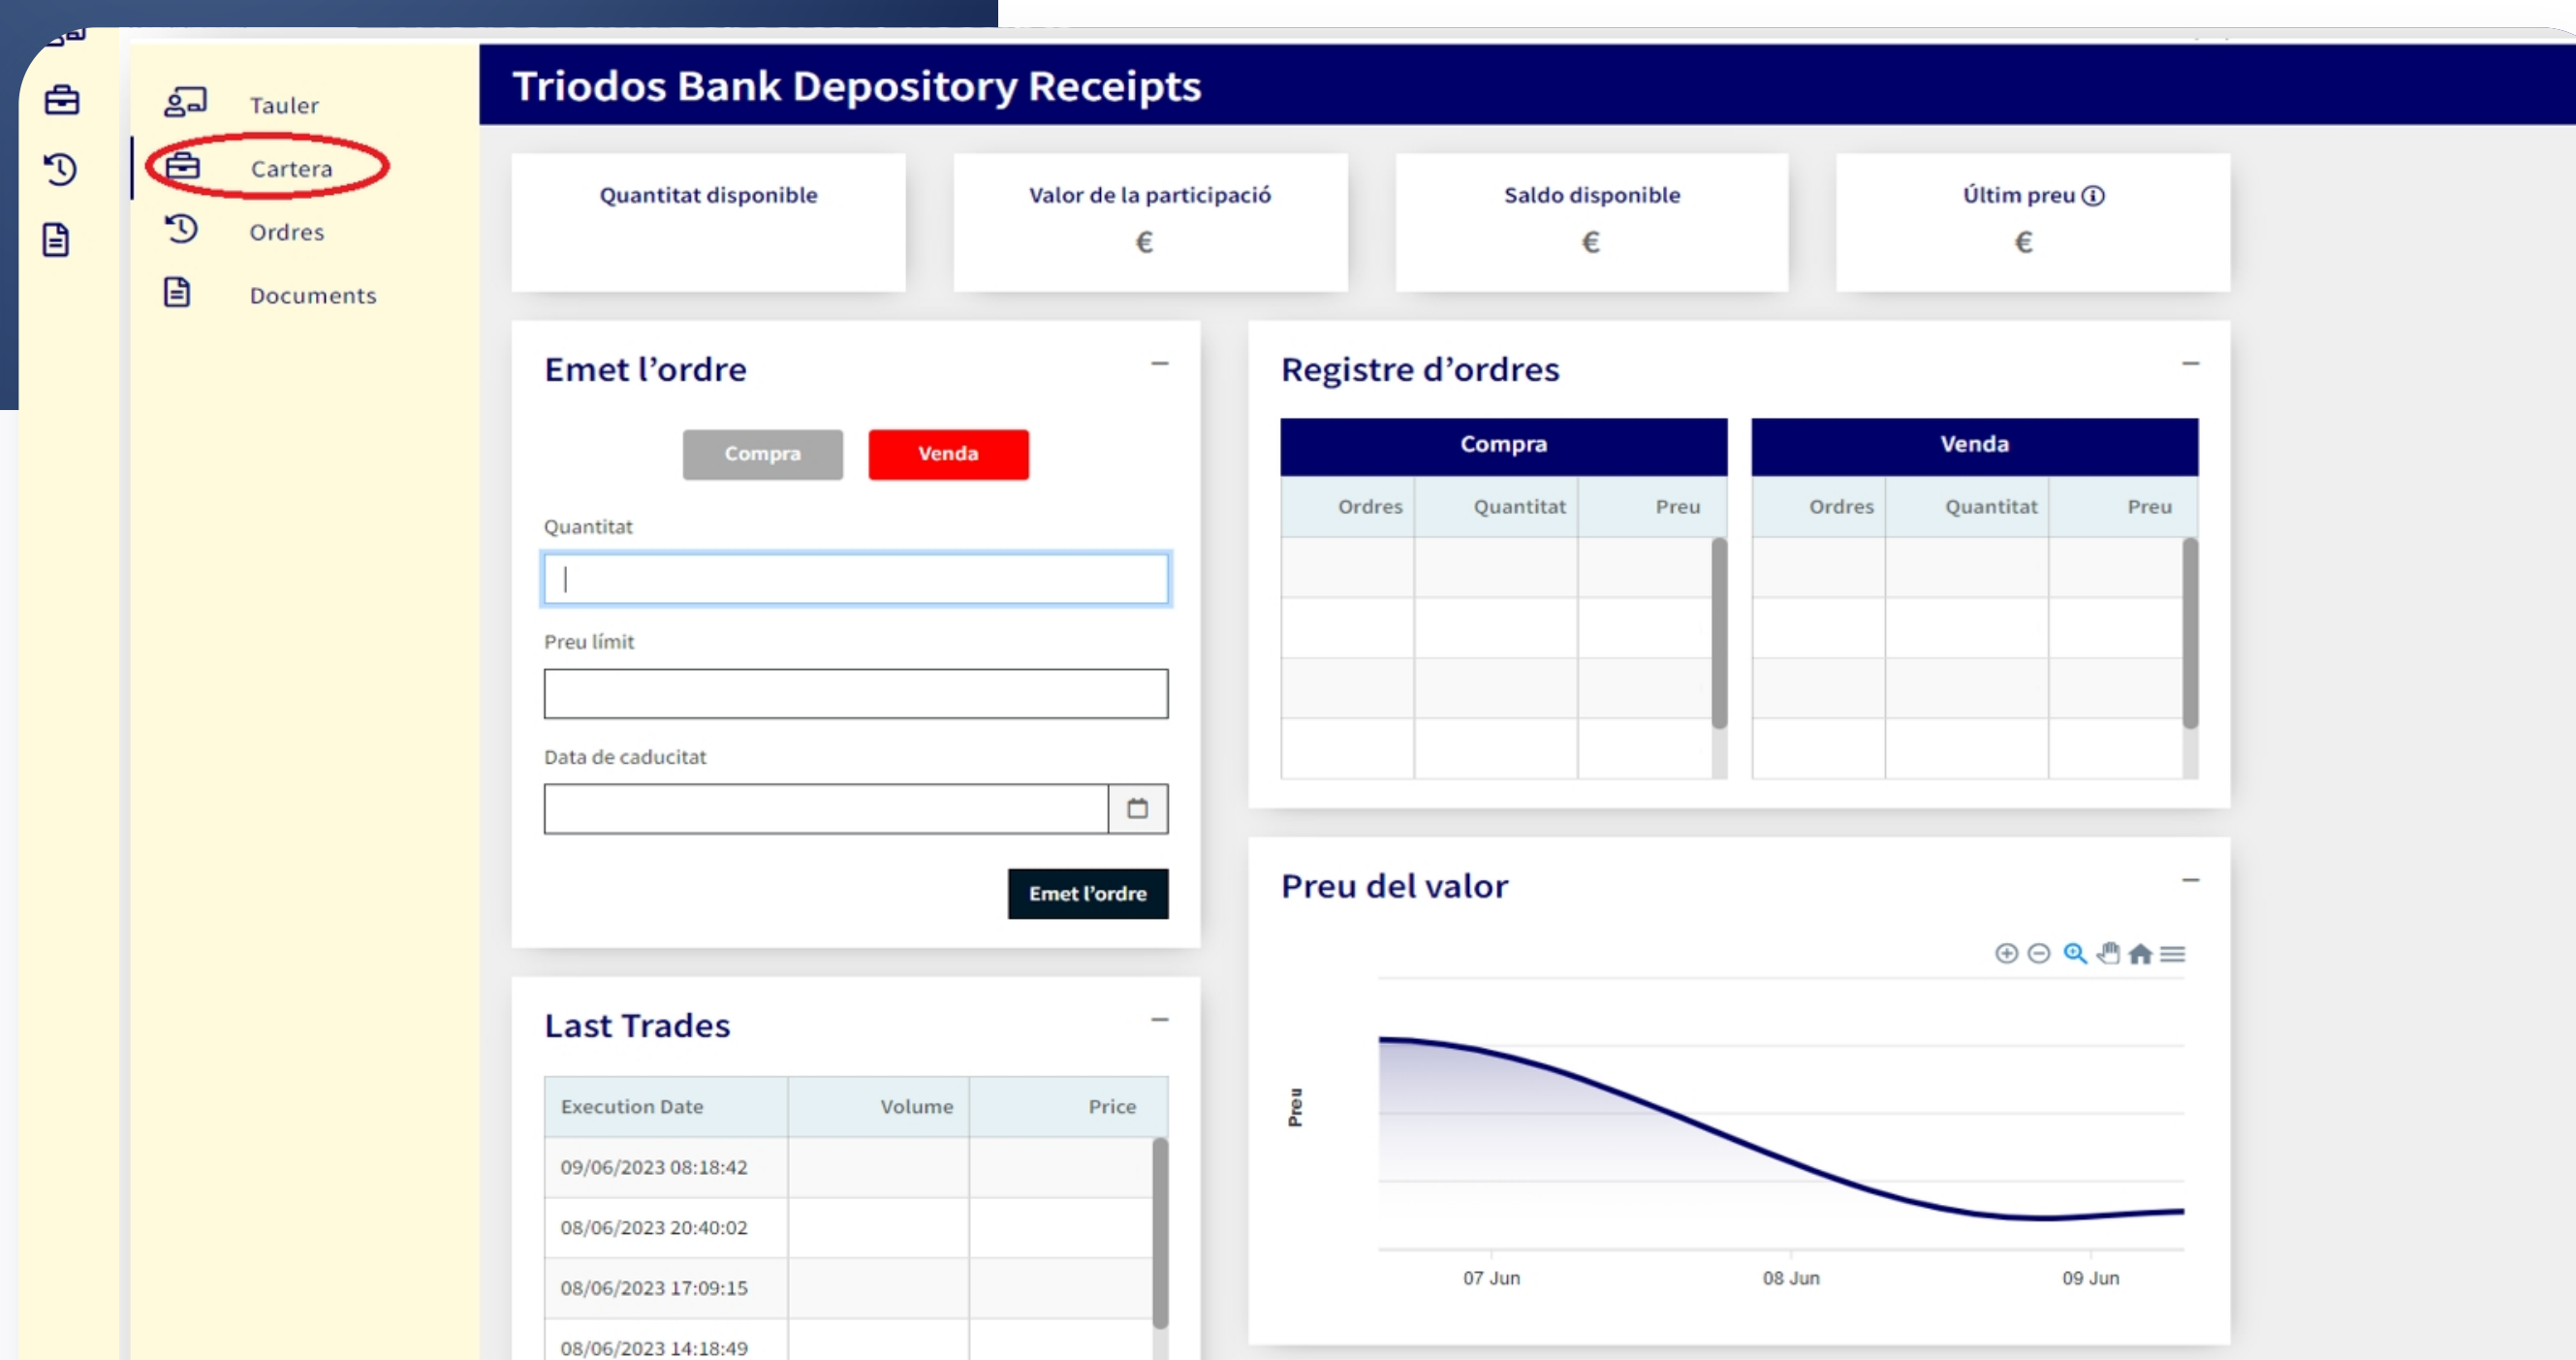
Tauler
Cartera
Ordres
Documents

Triodos Bank Depository Receipts

Quantitat disponible

Valor de la participació
€

Saldo disponible
€

Últim preu ⓘ
€

Emet l’ordre

Compra
Venda

Quantitat

Preu límit

Data de caducitat

Emet l’ordre

Registre d’ordres

| Compra | | |
|---|---|---|
| Ordres | Quantitat | Preu |

| Venda | | |
|---|---|---|
| Ordres | Quantitat | Preu |

Preu del valor

Preu

07 Jun
08 Jun
09 Jun

Last Trades

| Execution Date | Volume | Price |
|---|---|---|
| 09/06/2023 08:18:42 | | |
| 08/06/2023 20:40:02 | | |
| 08/06/2023 17:09:15 | | |
| 08/06/2023 14:18:49 | | |